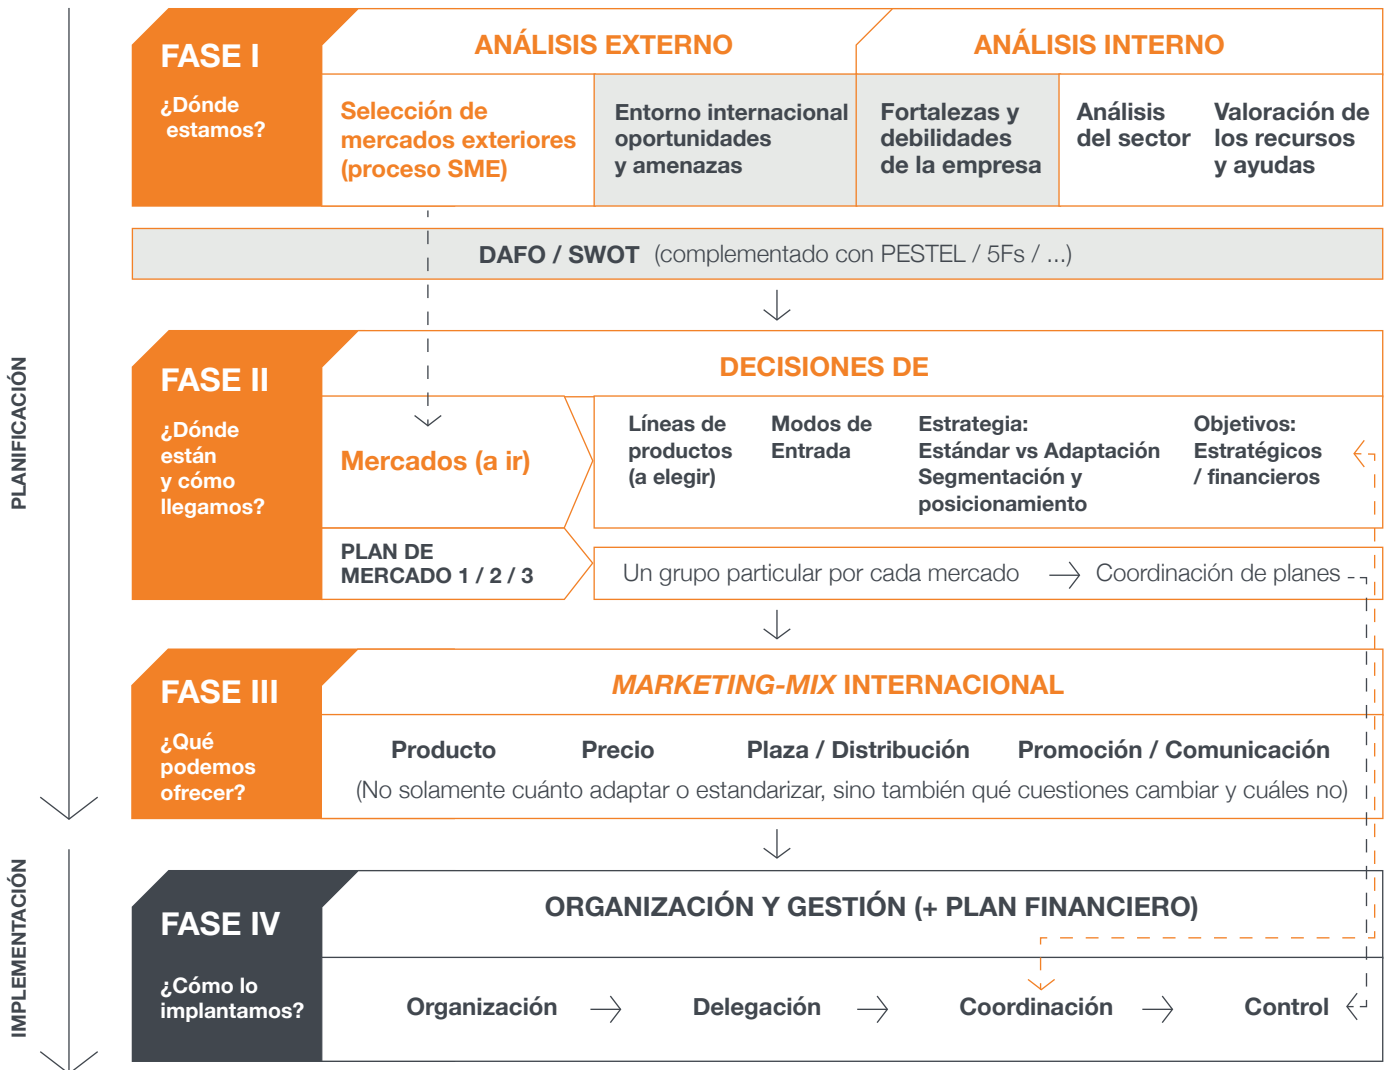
PLANIFICACIÓN

IMPLEMENTACIÓN

FASE I
¿Dónde estamos?

ANÁLISIS EXTERNO

ANÁLISIS INTERNO

Selección de mercados exteriores (proceso SME)

Entorno internacional oportunidades y amenazas

Fortalezas y debilidades de la empresa

Análisis del sector

Valoración de los recursos y ayudas

DAFO / SWOT (complementado con PESTEL / 5Fs / ...)

FASE II
¿Dónde están y cómo llegamos?

DECISIONES DE

Mercados (a ir)

Líneas de productos (a elegir)

Modos de Entrada

Estrategia: Estándar vs Adaptación Segmentación y posicionamiento

Objetivos: Estratégicos / financieros

PLAN DE MERCADO 1 / 2 / 3

Un grupo particular por cada mercado → Coordinación de planes

FASE III
¿Qué podemos ofrecer?

*MARKETING-MIX* INTERNACIONAL

Producto Precio Plaza / Distribución Promoción / Comunicación

(No solamente cuánto adaptar o estandarizar, sino también qué cuestiones cambiar y cuáles no)

FASE IV
¿Cómo lo implantamos?

ORGANIZACIÓN Y GESTIÓN (+ PLAN FINANCIERO)

Organización → Delegación → Coordinación → Control